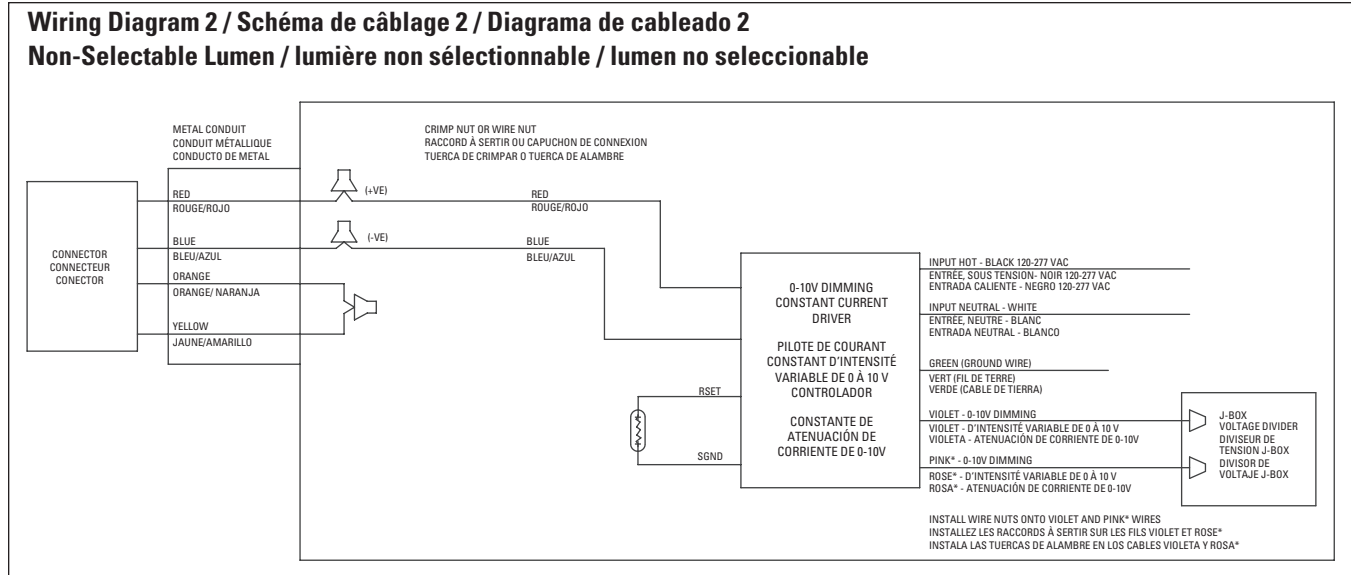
Wiring Diagram 2 / Schéma de câblage 2 / Diagrama de cableado 2
Non-Selectable Lumen / lumière non sélectionnable / lumen no seleccionable

METAL CONDUIT
CONDUIT MÉTALLIQUE
CONDUCTO DE METAL

CRIMP NUT OR WIRE NUT
RACCORD À SERTIR OU CAPUCHON DE CONNEXION
TUERCA DE CRIMPAR O TUERCA DE ALAMBRE

CONNECTOR
CONNECTEUR
CONECTOR

RED
ROUGE/ROJO

(+VE)

RED
ROUGE/ROJO

BLUE
BLEU/AZUL

(-VE)

BLUE
BLEU/AZUL

ORANGE
ORANGE/ NARANJA

YELLOW
JAUNE/AMARILLO

0-10V DIMMING
CONSTANT CURRENT
DRIVER

PILOTE DE COURANT
CONSTANT D'INTENSITÉ
VARIABLE DE 0 À 10 V
CONTROLADOR

CONSTANTE DE
ATENUACIÓN DE
CORRIENTE DE 0-10V

RSET

SGND

INPUT HOT - BLACK 120-277 VAC
ENTRÉE, SOUS TENSION- NOIR 120-277 VAC
ENTRADA CALIENTE - NEGRO 120-277 VAC

INPUT NEUTRAL - WHITE
ENTRÉE, NEUTRE - BLANC
ENTRADA NEUTRAL - BLANCO

GREEN (GROUND WIRE)
VERT (FIL DE TERRE)
VERDE (CABLE DE TIERRA)

VIOLET - 0-10V DIMMING
VIOLET - D'INTENSITÉ VARIABLE DE 0 À 10 V
VIOLETA - ATENUACIÓN DE CORRIENTE DE 0-10V

PINK* - 0-10V DIMMING
ROSE* - D'INTENSITÉ VARIABLE DE 0 À 10 V
ROSA* - ATENUACIÓN DE CORRIENTE DE 0-10V

J-BOX
VOLTAGE DIVIDER
DIVISEUR DE
TENSION J-BOX
DIVISOR DE
VOLTAJE J-BOX

INSTALL WIRE NUTS ONTO VIOLET AND PINK* WIRES
INSTALLEZ LES RACCORDS À SERTIR SUR LES FILS VIOLET ET ROSE*
INSTALA LAS TUERCAS DE ALAMBRE EN LOS CABLES VIOLETA Y ROSA*